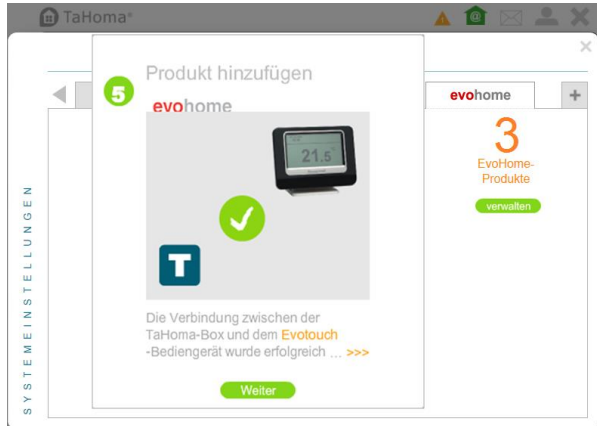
TaHoma®

SYSTEMEINSTELLUNGEN

5 Produkt hinzufügen

evohome

21.5

T

Die Verbindung zwischen der TaHoma-Box und dem Evotouch -Bediengerät wurde erfolgreich ... >>>

Weiter

evohome

+

3

EvoHome-Produkte

verwalten